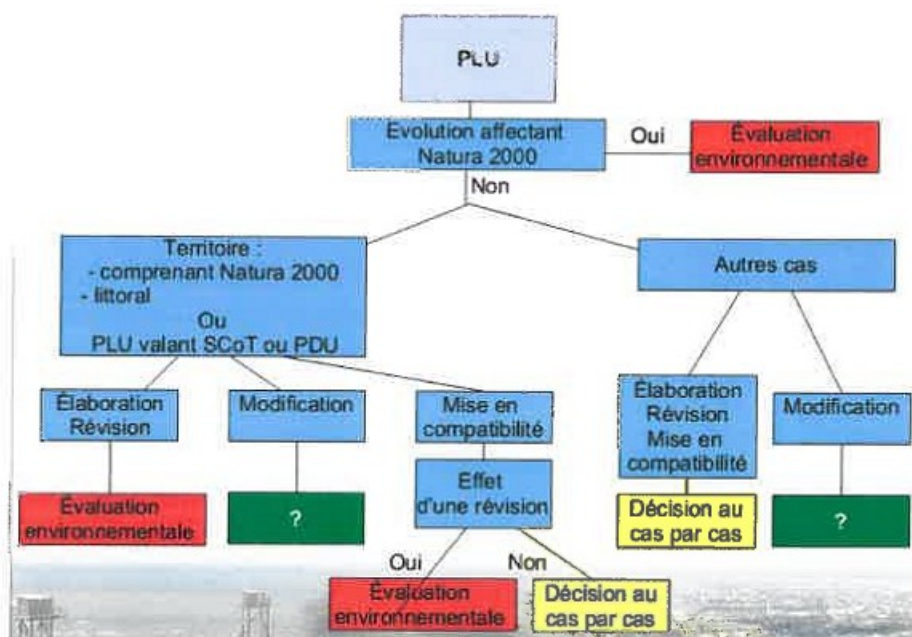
PLU

Evolution affectant Natura 2000

Oui

Évaluation environnementale

Non

Territoire :
- comprenant Natura 2000
- littoral
Ou
PLU valant SCoT ou PDU

Autres cas

Élaboration Révision

Modification

Mise en compatibilité

Élaboration Révision Mise en compatibilité

Modification

Effet d'une révision

Évaluation environnementale

?

Décision au cas par cas

?

Oui

Non

Évaluation environnementale

Décision au cas par cas